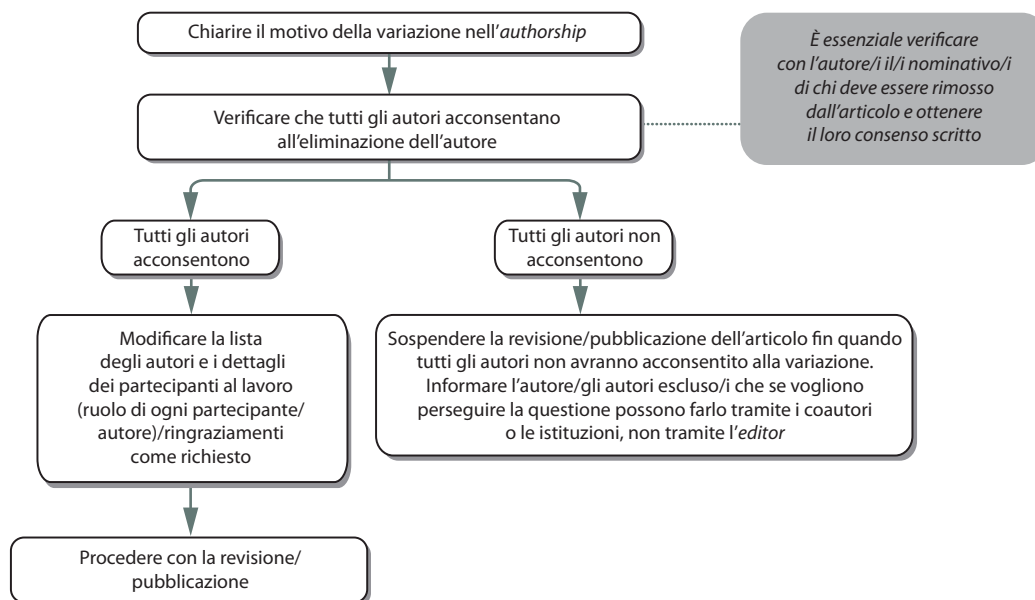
Chiarire il motivo della variazione nell'*authorship*

Verificare che tutti gli autori acconsentano all'eliminazione dell'autore

*È essenziale verificare con l'autore/i il/i nominativo/i di chi deve essere rimosso dall'articolo e ottenere il loro consenso scritto*

Tutti gli autori acconsentono

Tutti gli autori non acconsentono

Modificare la lista degli autori e i dettagli dei partecipanti al lavoro (ruolo di ogni partecipante/ autore)/ringraziamenti come richiesto

Sospendere la revisione/pubblicazione dell'articolo fin quando tutti gli autori non avranno acconsentito alla variazione. Informare l'autore/gli autori escluso/i che se vogliono perseguire la questione possono farlo tramite i coautori o le istituzioni, non tramite l'*editor*

Procedere con la revisione/ pubblicazione